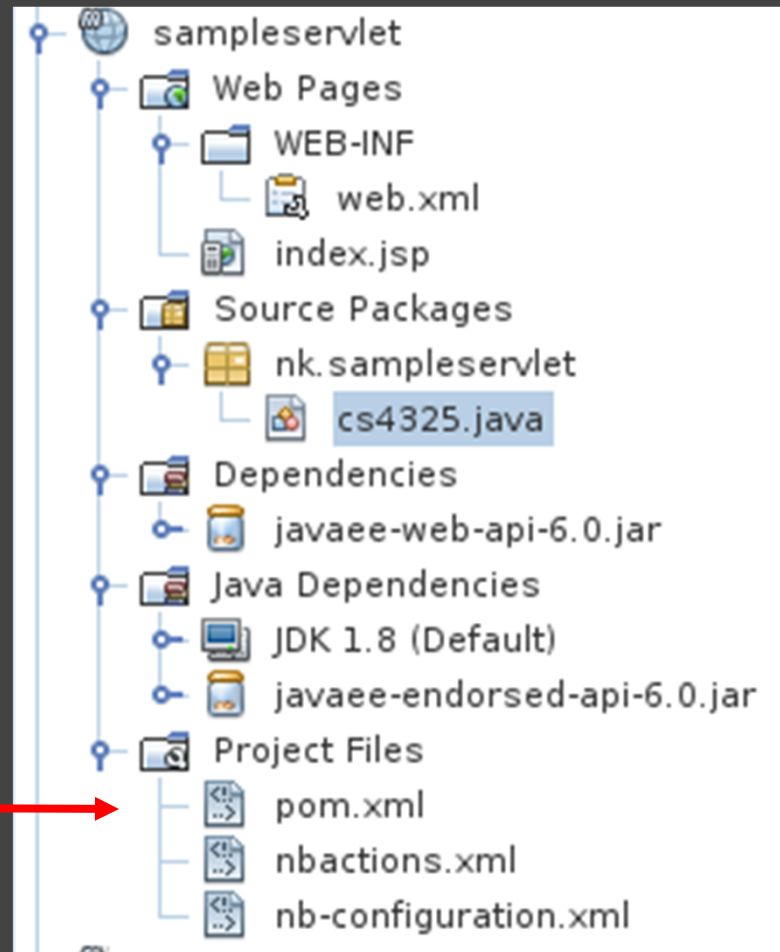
sampleservlet
Web Pages
WEB-INF
web.xml
index.jsp
Source Packages
nk.sampleservlet
cs4325.java
Dependencies
javaee-web-api-6.0.jar
Java Dependencies
JDK 1.8 (Default)
javaee-endorsed-api-6.0.jar
Project Files
pom.xml
nbactions.xml
nb-configuration.xml